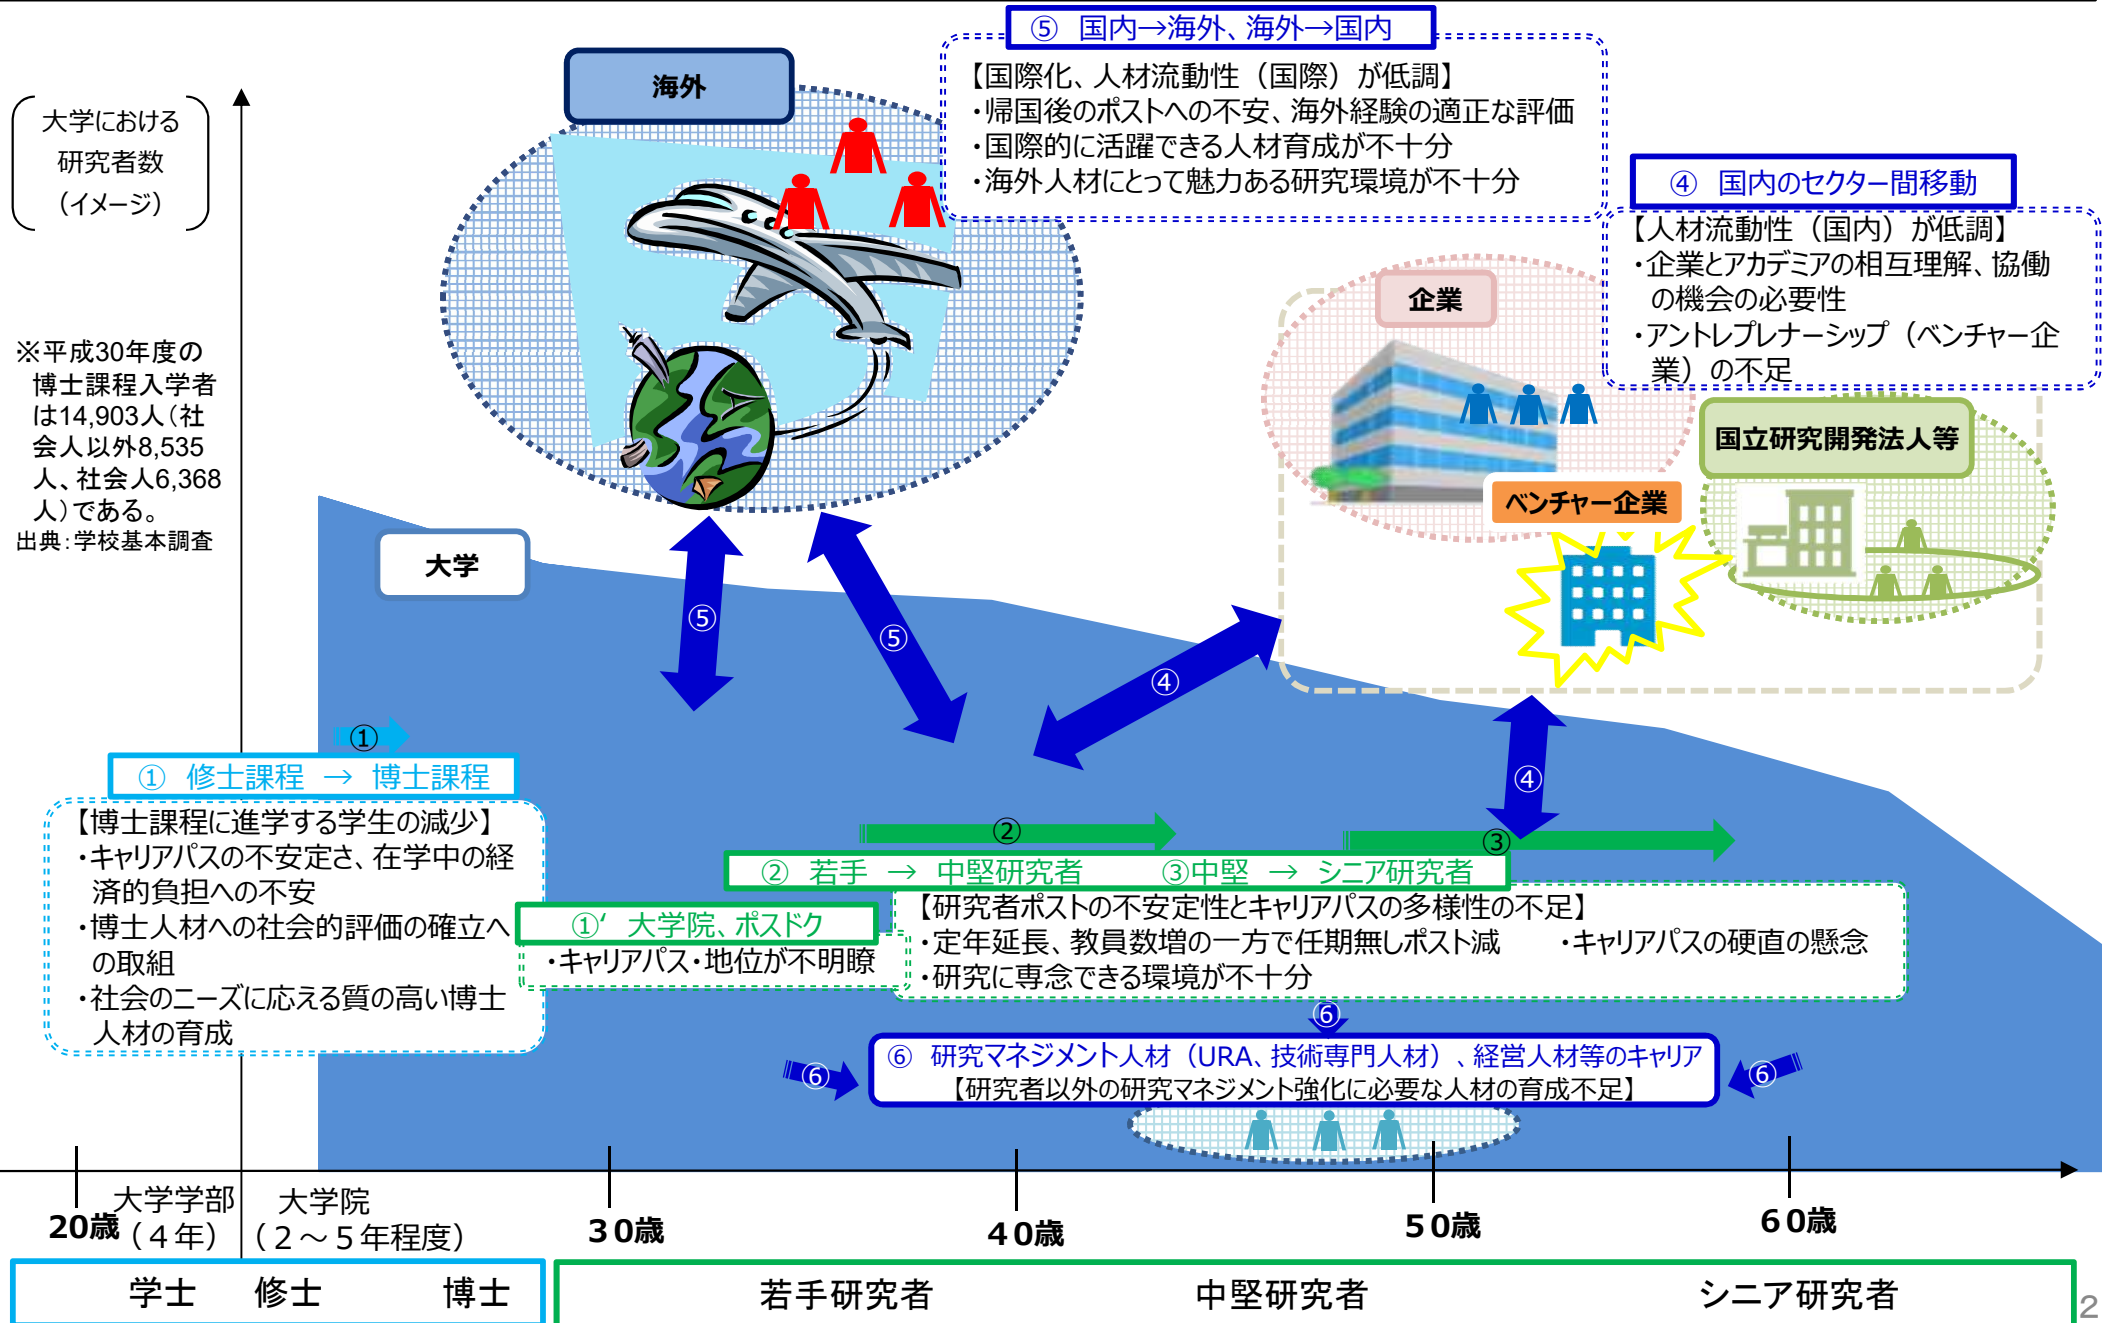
大学における研究者数（イメージ）

※平成30年度の博士課程入学者は14,903人（社会人以外8,535人、社会人6,368人）である。
出典：学校基本調査

海外

⑤　国内→海外、海外→国内
【国際化、人材流動性（国際）が低調】
・帰国後のポストへの不安、海外経験の適正な評価
・国際的に活躍できる人材育成が不十分
・海外人材にとって魅力ある研究環境が不十分

④　国内のセクター間移動
【人材流動性（国内）が低調】
・企業とアカデミアの相互理解、協働の機会の必要性
・アントレプレナーシップ（ベンチャー企業）の不足

企業

国立研究開発法人等

ベンチャー企業

大学

⑤

⑤

④

④

①

①　修士課程　→　博士課程
【博士課程に進学する学生の減少】
・キャリアパスの不安定さ、在学中の経済的負担への不安
・博士人材への社会的評価の確立への取組
・社会のニーズに応える質の高い博士人材の育成

②

③

②　若手　→　中堅研究者　　③中堅　→　シニア研究者
【研究者ポストの不安定性とキャリアパスの多様性の不足】
・定年延長、教員数増の一方で任期無しポスト減　・キャリアパスの硬直の懸念
・研究に専念できる環境が不十分

①’　大学院、ポスドク
・キャリアパス・地位が不明瞭

⑥

⑥　研究マネジメント人材（URA、技術専門人材）、経営人材等のキャリア
【研究者以外の研究マネジメント強化に必要な人材の育成不足】

⑥

⑥

20歳　大学学部（４年）　大学院（２～５年程度）　30歳　40歳　50歳　60歳

学士　修士　博士

若手研究者　中堅研究者　シニア研究者

2